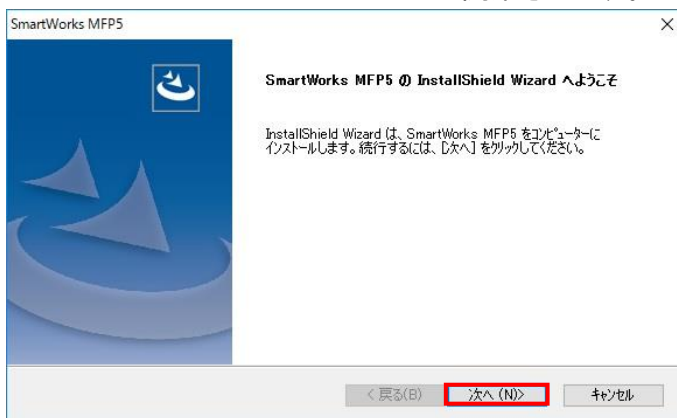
SmartWorks MFP5

×

SmartWorks MFP5 の InstallShield Wizard へようこそ

InstallShield Wizard は、SmartWorks MFP5 をコンピューターにインストールします。続行するには、[次へ] をクリックしてください。

< 戻る(B)

次へ (N)>

キャンセル